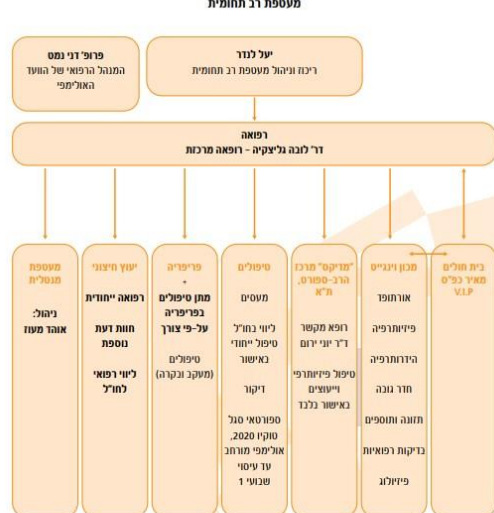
מעטפת רב תחומית

יעל לנדר
ריכוז וניהול מעטפת רב תחומית

פרופ' דני נמט
המנהל הרפואי של הוועד האולימפי

רפואה
דר' לובה גליצקיה - רופאה מרכזת

בית חולים מאיר כפ"ס V.I.P

מכון וינגייט
אורתופד
פיזיותרפיה
הידרותרפיה
חדר גובה
תזונה ותוספים
בדיקות רפואיות
פיזיולוג

"מדיקס" מרכז הרב-ספורט, ת"א
רופא מקשר ד"ר יוני ירום
טיפול פיזיותרפי וייעוצים באישור בלבד

טיפולים
מעסים
ליווי בחו"ל טיפול ייחודי באישור
דיקור
ספורטאי סגל טוקיו 2020, אולימפי מורחב עד עיסוי שבועי 1

פריפריה
+
מתן טיפולים בפריפריה על-פי צורך
טיפולים (מעקב ובקרה)

יעוץ חיצוני
רפואה ייחודית
חוות דעת נוספת
ליווי רפואי לחו"ל

מעטפת מנטלית
ניהול: אוהד מעוז